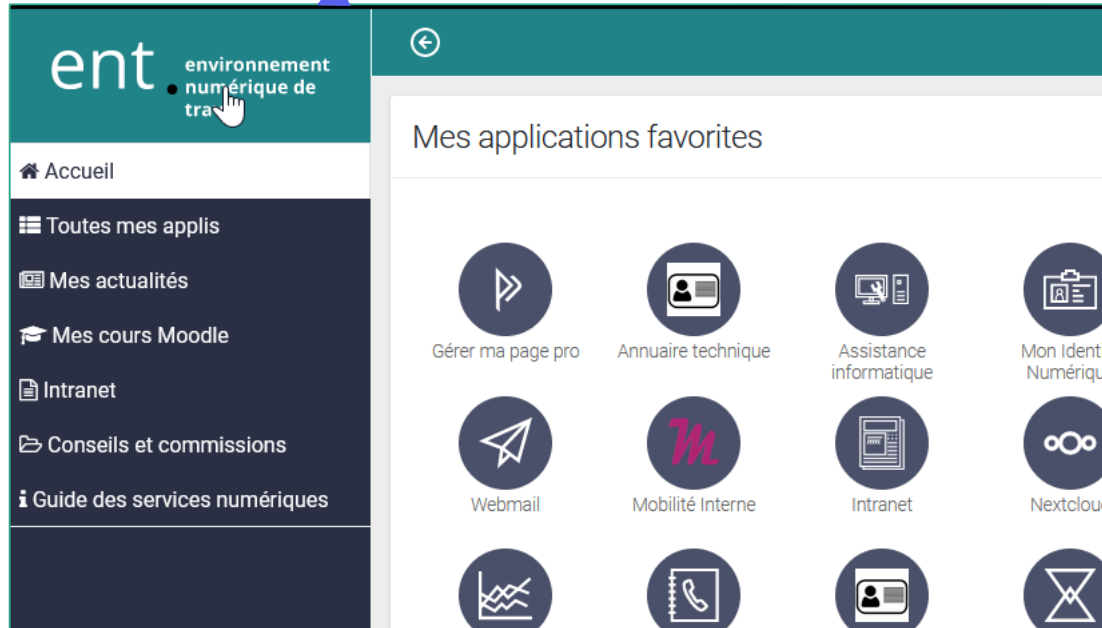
ent. environnement numérique de tra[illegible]

Accueil

Toutes mes applis

Mes actualités

Mes cours Moodle

Intranet

Conseils et commissions

Guide des services numériques

Mes applications favorites

Gérer ma page pro

Annuaire technique

Assistance informatique

Mon Ident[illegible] Numériq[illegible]

Webmail

Mobilité Interne

Intranet

Nextclou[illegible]